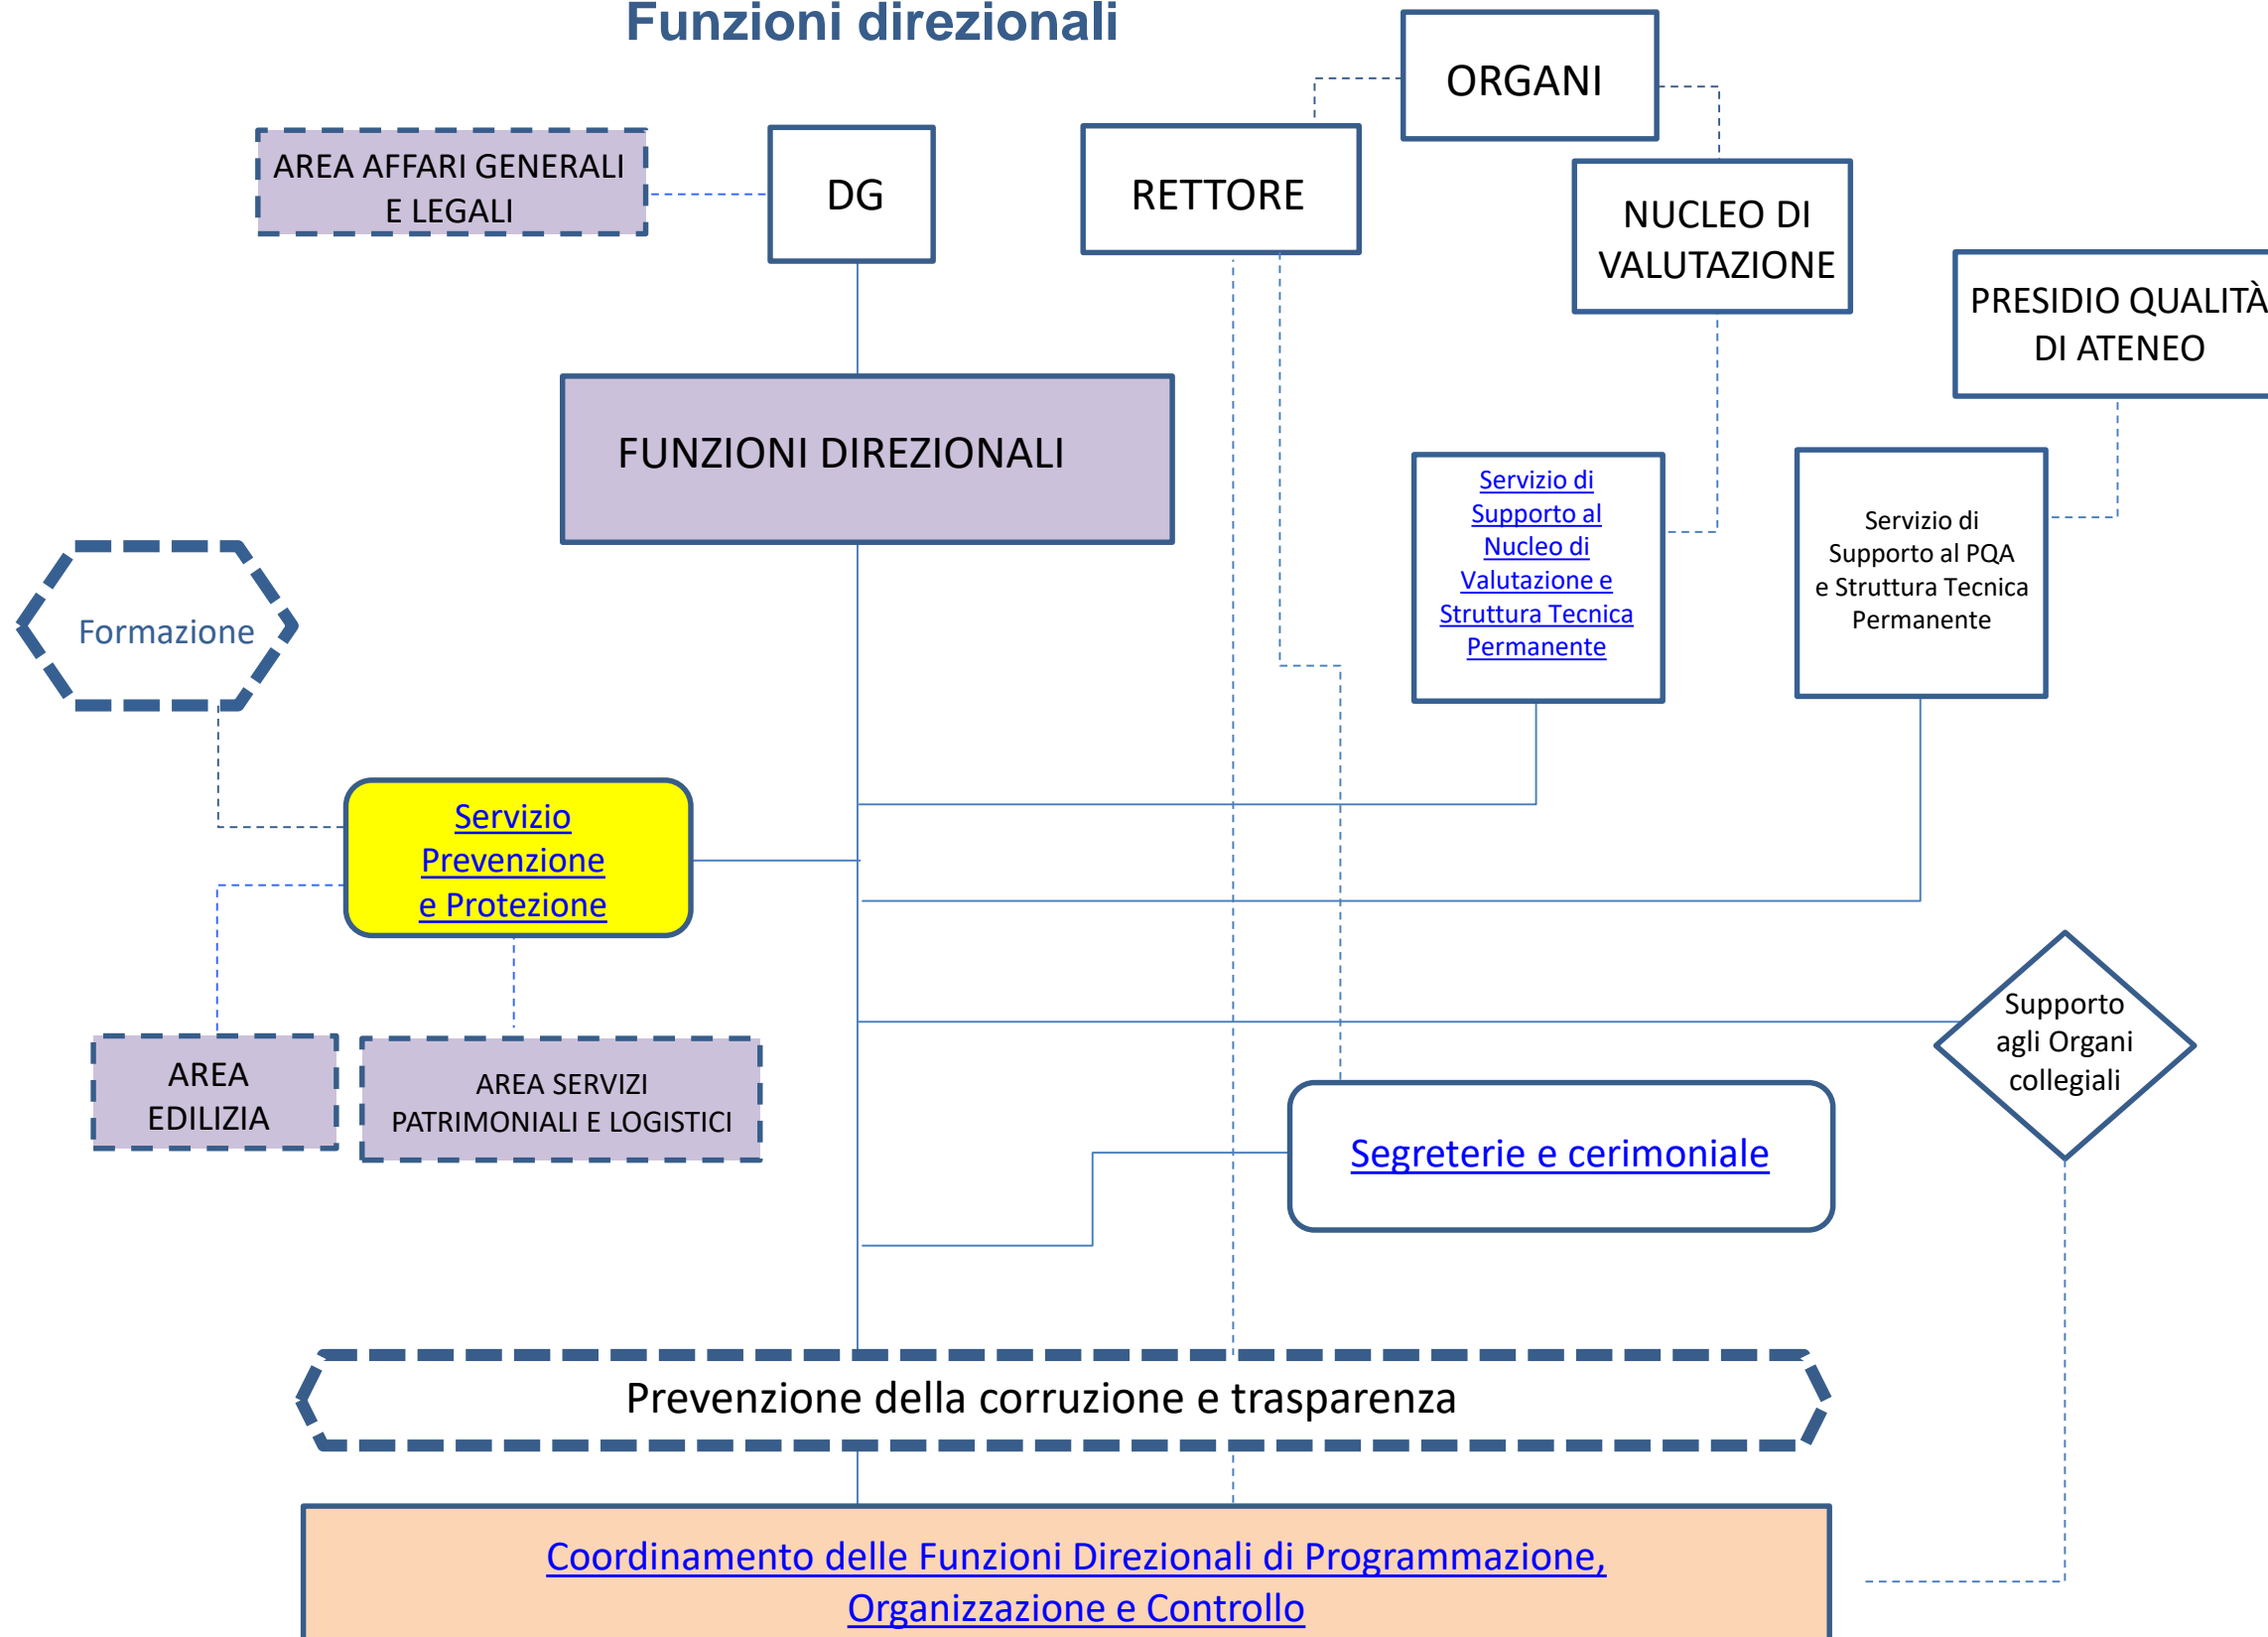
Funzioni direzionali

ORGANI

AREA AFFARI GENERALI E LEGALI

DG

RETTORE

NUCLEO DI VALUTAZIONE

PRESIDIO QUALITÀ DI ATENEO

FUNZIONI DIREZIONALI

Servizio di Supporto al Nucleo di Valutazione e Struttura Tecnica Permanente

Servizio di Supporto al PQA e Struttura Tecnica Permanente

Formazione

Servizio Prevenzione e Protezione

Supporto agli Organi collegiali

AREA EDILIZIA

AREA SERVIZI PATRIMONIALI E LOGISTICI

Segreterie e cerimoniale

Prevenzione della corruzione e trasparenza

Coordinamento delle Funzioni Direzionali di Programmazione, Organizzazione e Controllo